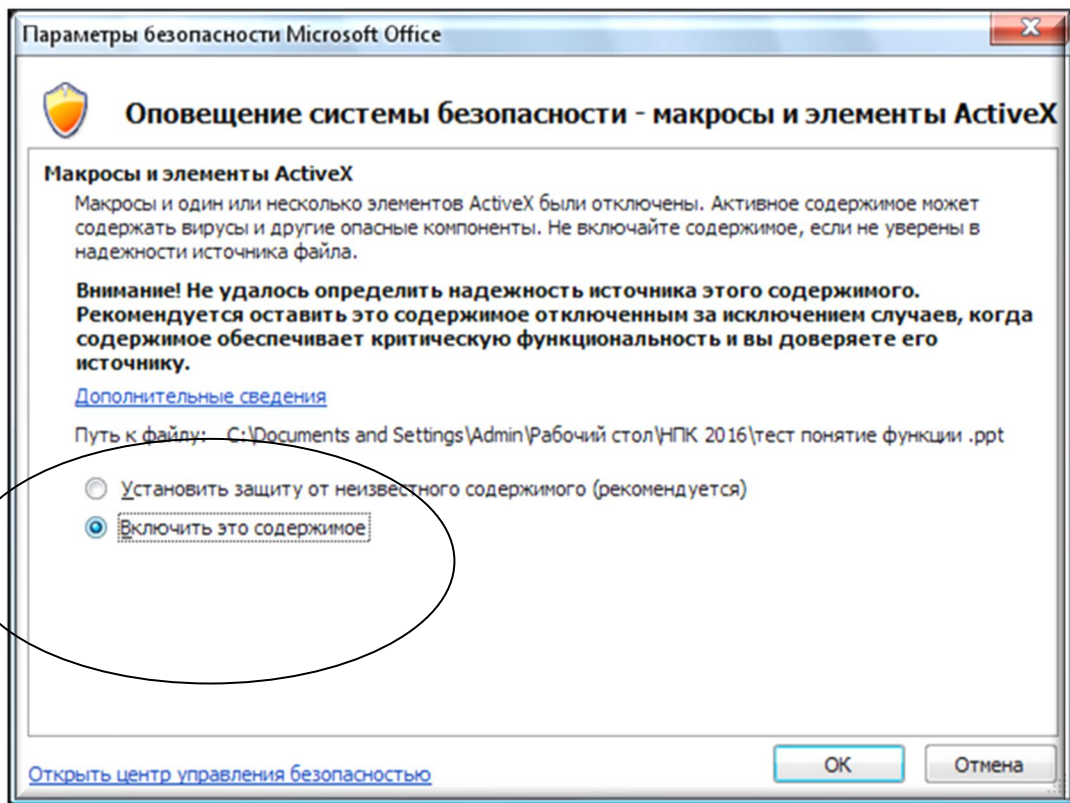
Параметры безопасности Microsoft Office

Оповещение системы безопасности - макросы и элементы ActiveX

Макросы и элементы ActiveX

Макросы и один или несколько элементов ActiveX были отключены. Активное содержимое может содержать вирусы и другие опасные компоненты. Не включайте содержимое, если не уверены в надежности источника файла.

Внимание! Не удалось определить надежность источника этого содержимого. Рекомендуется оставить это содержимое отключенным за исключением случаев, когда содержимое обеспечивает критическую функциональность и вы доверяете его источнику.

Дополнительные сведения

Путь к файлу: C:\Documents and Settings\Admin\Рабочий стол\НПК 2016\тест понятие функции .ppt

Установить защиту от неизвестного содержимого (рекомендуется)

Включить это содержимое

Открыть центр управления безопасностью

OK

Отмена